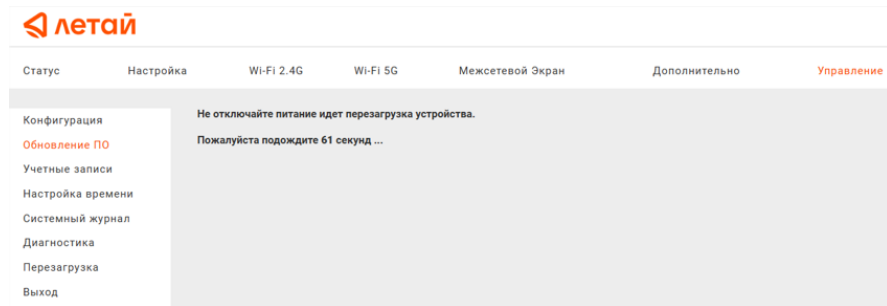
летай

Статус Настройка Wi-Fi 2.4G Wi-Fi 5G Межсетевой Экран Дополнительно Управление

Конфигурация
Обновление ПО
Учетные записи
Настройка времени
Системный журнал
Диагностика
Перезагрузка
Выход

Не отключайте питание идет перезагрузка устройства.

Пожалуйста подождите 61 секунд ...